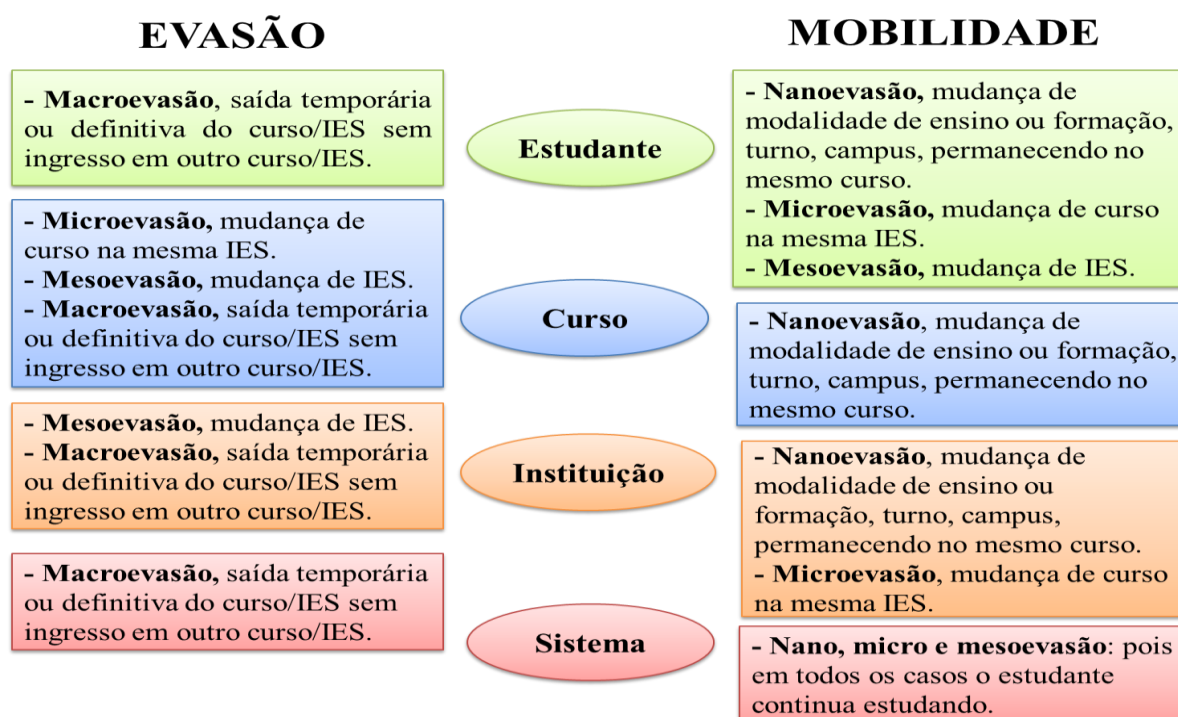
EVASÃO

MOBILIDADE

- Macroevasão, saída temporária ou definitiva do curso/IES sem ingresso em outro curso/IES.

Estudante

- Nanoevasão, mudança de modalidade de ensino ou formação, turno, campus, permanecendo no mesmo curso.
- Microevasão, mudança de curso na mesma IES.
- Mesoevasão, mudança de IES.

- Microevasão, mudança de curso na mesma IES.
- Mesoevasão, mudança de IES.
- Macroevasão, saída temporária ou definitiva do curso/IES sem ingresso em outro curso/IES.

Curso

- Nanoevasão, mudança de modalidade de ensino ou formação, turno, campus, permanecendo no mesmo curso.

- Mesoevasão, mudança de IES.
- Macroevasão, saída temporária ou definitiva do curso/IES sem ingresso em outro curso/IES.

Instituição

- Nanoevasão, mudança de modalidade de ensino ou formação, turno, campus, permanecendo no mesmo curso.
- Microevasão, mudança de curso na mesma IES.

- Macroevasão, saída temporária ou definitiva do curso/IES sem ingresso em outro curso/IES.

Sistema

- Nano, micro e mesoevasão: pois em todos os casos o estudante continua estudando.